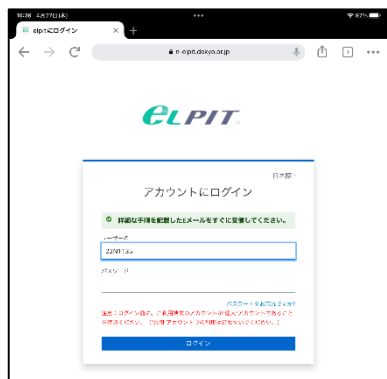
10:38 4月27日(木)
82%
elpitにログイン
×
+
e-elpit.tokyo.or.jp
ELPIT
日本語
アカウントにログイン
詳細な手順を記載したEメールをすぐに受信してください。
ユーザー名
22741135
パスワード
パスワードをお忘れですか?
注意：ログイン後、ご利用開始のアカウントが個人アカウントであることをご確認ください。(共用アカウント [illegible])
ログイン